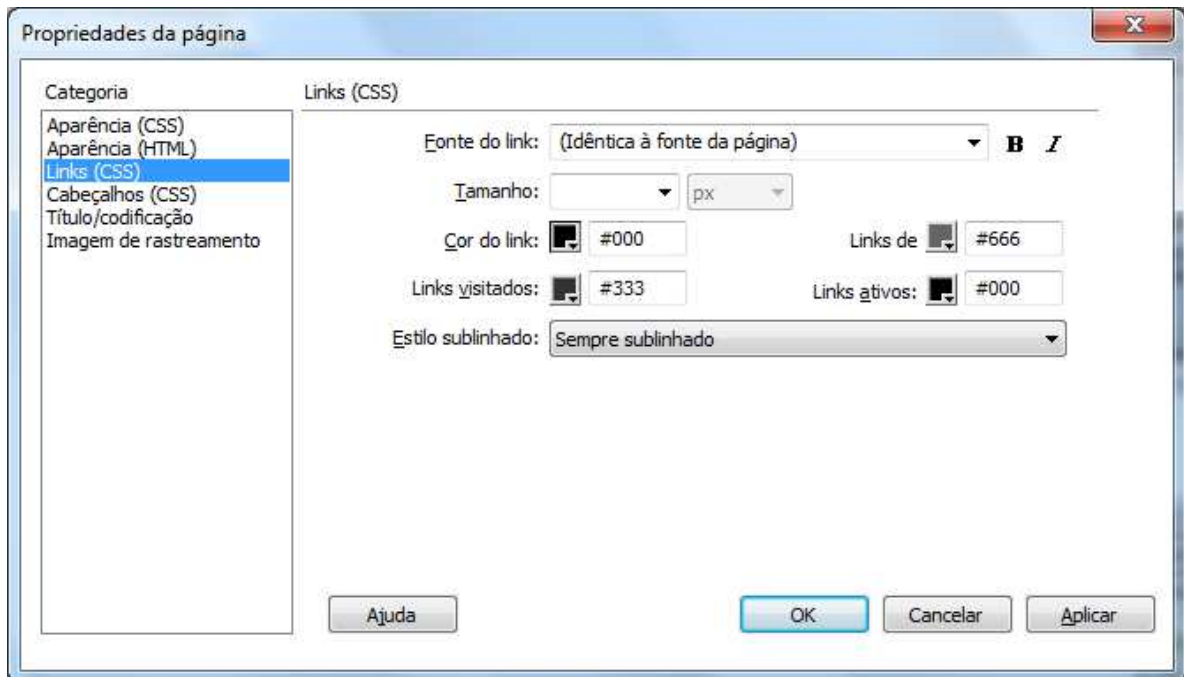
Propriedades da página

Categoria

Aparência (CSS)
Aparência (HTML)
Links (CSS)
Cabeçalhos (CSS)
Título/codificação
Imagem de rastreamento

Links (CSS)

Fonte do link: (Idêntica à fonte da página) B I

Tamanho: px

Cor do link: #000

Links de #666

Links visitados: #333

Links ativos: #000

Estilo sublinhado: Sempre sublinhado

Ajuda

OK

Cancelar

Aplicar